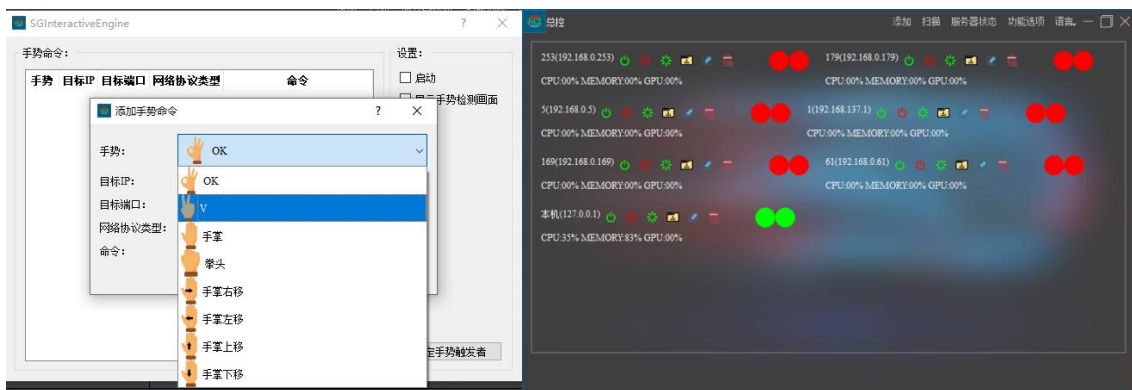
SGInteractiveEngine ? ×

手势命令：

| 手势 | 目标IP | 目标端口 | 网络协议类型 | 命令 |
|---|---|---|---|---|

设置：
启动
显示手势检测画面

添加手势命令 ? ×

手势： OK

目标IP：
目标端口：
网络协议类型：
命令：

OK
V
手掌
拳头
手掌右移
手掌左移
手掌上移
手掌下移

定手势触发者

总控
添加 扫描 服务器状态 功能选项 语言

253(192.168.0.253)
CPU:00% MEMORY:00% GPU:00%
179(192.168.0.179)
CPU:00% MEMORY:00% GPU:00%
5(192.168.0.5)
CPU:00% MEMORY:00% GPU:00%
1(192.168.137.1)
CPU:00% MEMORY:00% GPU:00%
169(192.168.0.169)
CPU:00% MEMORY:00% GPU:00%
61(192.168.0.61)
CPU:00% MEMORY:00% GPU:00%
本机(127.0.0.1)
CPU:35% MEMORY:83% GPU:00%